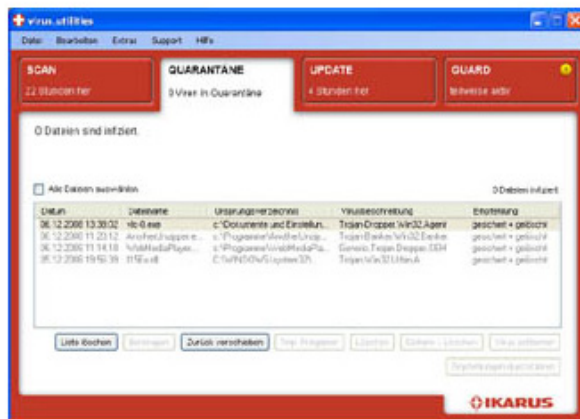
virus.utilities

Datei Bearbeiten Extras Support Hilfe

SCAN
22 Stunden her

QUARANTÄNE
0 Viren in Quarantäne

UPDATE
4 Stunden her

GUARD
teilweise aktiv

0 Dateien sind infiziert.

Alle Dateien auswählen

0 Dateien infiziert

| Datum | Dateiname | Ursprungsverzeichnis | Virusbeschreibung | Entfernung |
|---|---|---|---|---|
| 06.12.2006 13:39:32 | vlc-0.exe | c:\Dokumente und Einstellun... | Trojan-Dropper.Win32.Agent | gescheit + gelöscht |
| 06.12.2006 11:20:12 | AnotherUnzipper.e... | c:\Programme\AnotherUnzip... | Trojan-Banker.Win32.Banker | gescheit + gelöscht |
| 06.12.2006 11:14:18 | WebMediaPlayer... | c:\Programme\WebMediaPla... | Generic.Trojan.Dropper.DDH | gescheit + gelöscht |
| 05.12.2006 19:50:39 | tt5Ex.dll | C:\WINDOWS\system32\... | Trojan.Win32.Uiben.A | gescheit + gelöscht |

Liste löschen | Reinigen | Zurück verschieben | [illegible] | Löschen | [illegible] | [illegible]

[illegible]

IKARUS